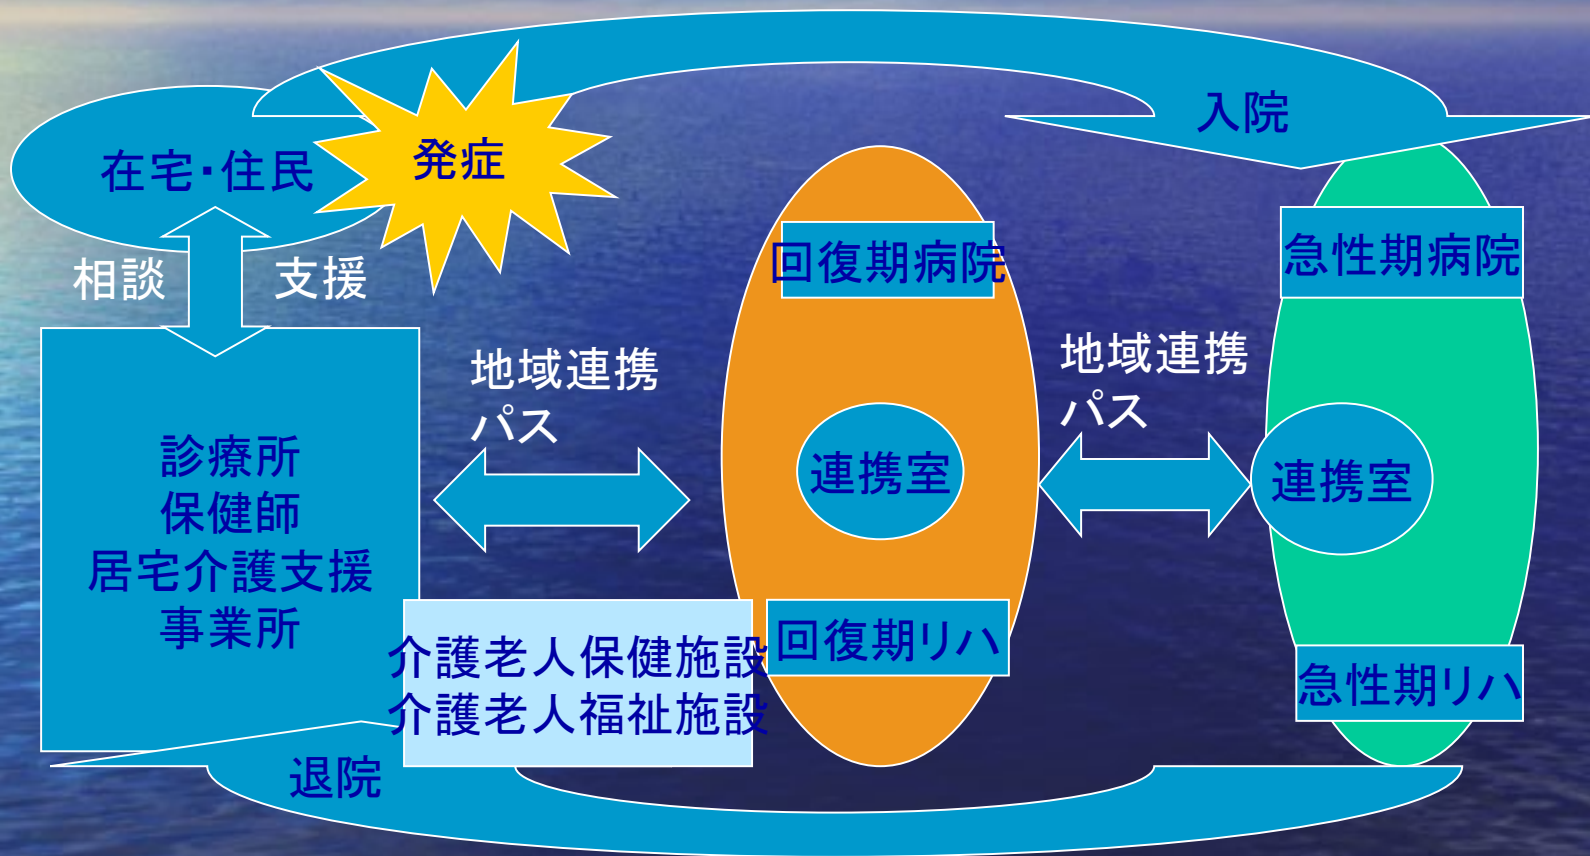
入院

在宅・住民

発症

相談

支援

回復期病院

急性期病院

地域連携パス

地域連携パス

診療所
保健師
居宅介護支援事業所

連携室

連携室

介護老人保健施設
介護老人福祉施設

回復期リハ

急性期リハ

退院